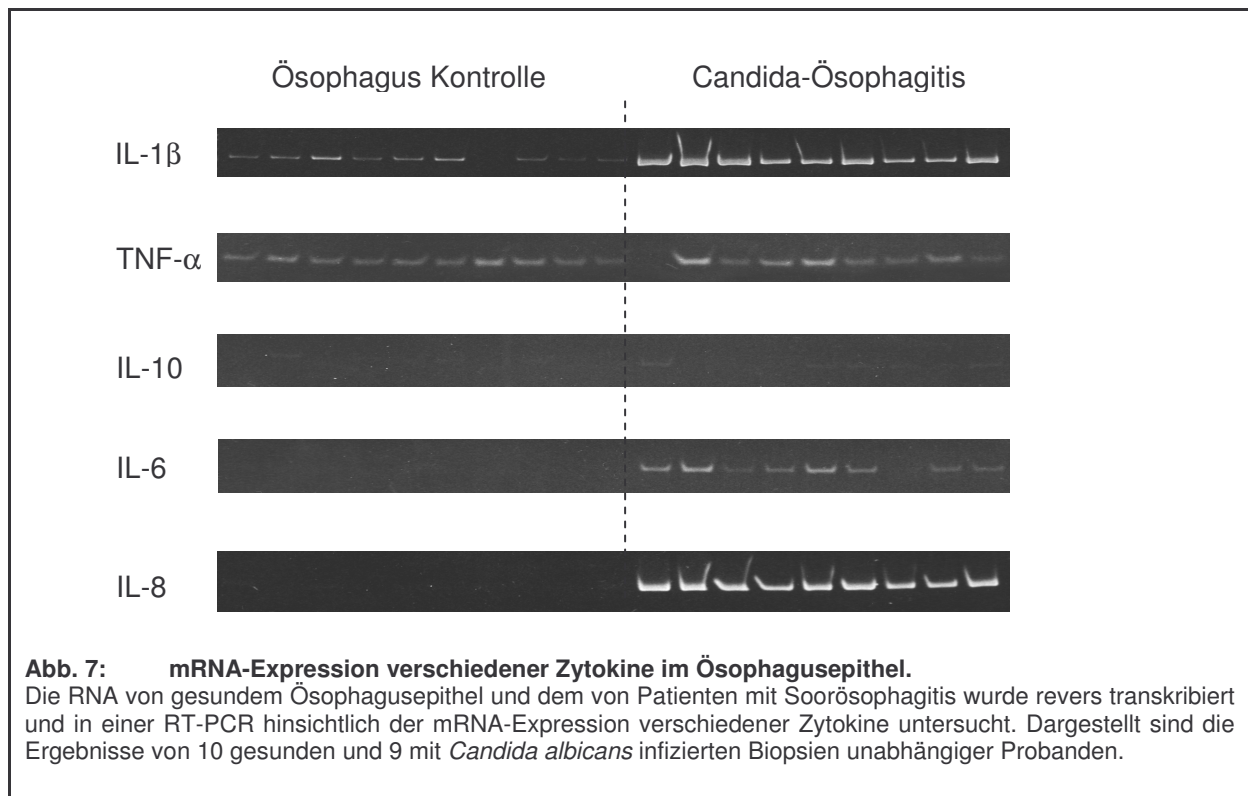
Ösophagus Kontrolle

Candida-Ösophagitis

IL-1β

TNF-α

IL-10

IL-6

IL-8

**Abb. 7: mRNA-Expression verschiedener Zytokine im Ösophagusepithel.**
Die RNA von gesundem Ösophagusepithel und dem von Patienten mit Soorösophagitis wurde revers transkribiert und in einer RT-PCR hinsichtlich der mRNA-Expression verschiedener Zytokine untersucht. Dargestellt sind die Ergebnisse von 10 gesunden und 9 mit *Candida albicans* infizierten Biopsien unabhängiger Probanden.